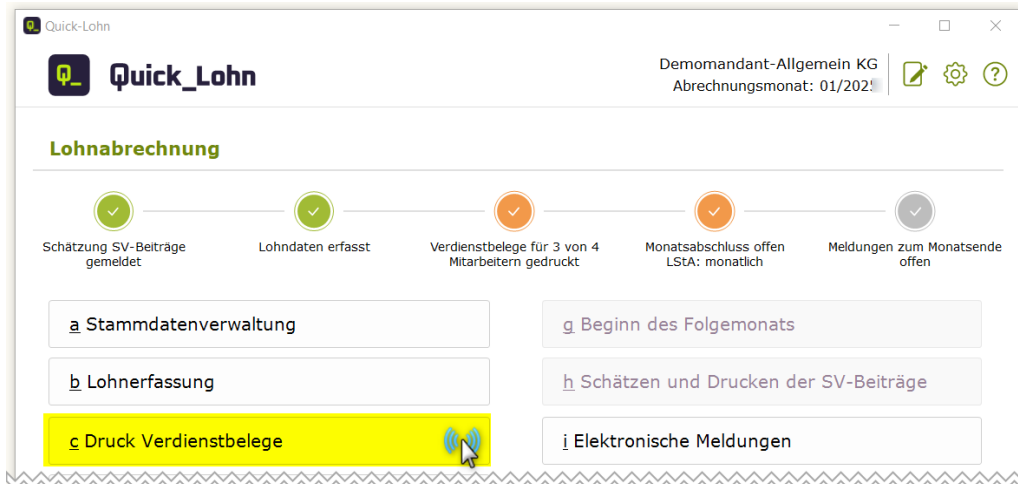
Q_ Quick-Lohn

Q_ Quick_Lohn

Demomandant-Allgemein KG
Abrechnungsmonat: 01/202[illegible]

Lohnabrechnung

Schätzung SV-Beiträge gemeldet

Lohndaten erfasst

Verdienstbelege für 3 von 4 Mitarbeitern gedruckt

Monatsabschluss offen LStA: monatlich

Meldungen zum Monatsende offen

a Stammdatenverwaltung

g Beginn des Folgemonats

b Lohnerfassung

h Schätzen und Drucken der SV-Beiträge

c Druck Verdienstbelege

i Elektronische Meldungen